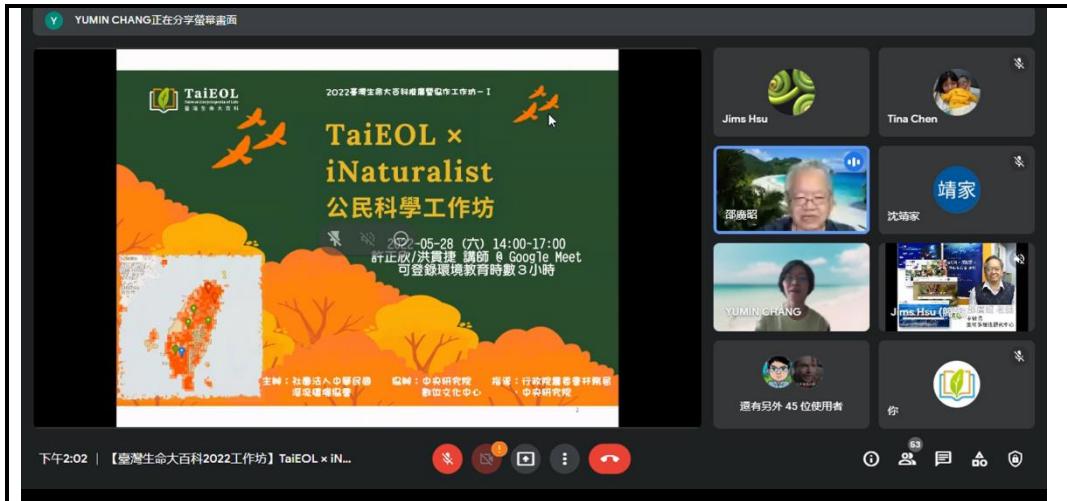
Y YUMIN CHANG正在分享螢幕畫面

TaiEOL
Taiwan Encyclopedia of Life
臺灣生命大百科

2022臺灣生命大百科推廣暨協作工作坊－I

TaiEOL ×
iNaturalist
公民科學工作坊

2022-05-28 (六) 14:00-17:00
許正欣/洪貫捷 講師 @ Google Meet
可登錄環境教育時數3小時

主辦：社團法人中華民國環境環境協會
協辦：中央研究院數位文化中心
指導：行政院農委會林務局 中央研究院

2

Jims Hsu
Tina Chen
邵廣昭
靖家
沈靖家
YUMIN CHANG
Jims Hsu (簡報)
還有另外 45 位使用者
你

下午2:02 | 【臺灣生命大百科2022工作坊】TaiEOL × iN...

63